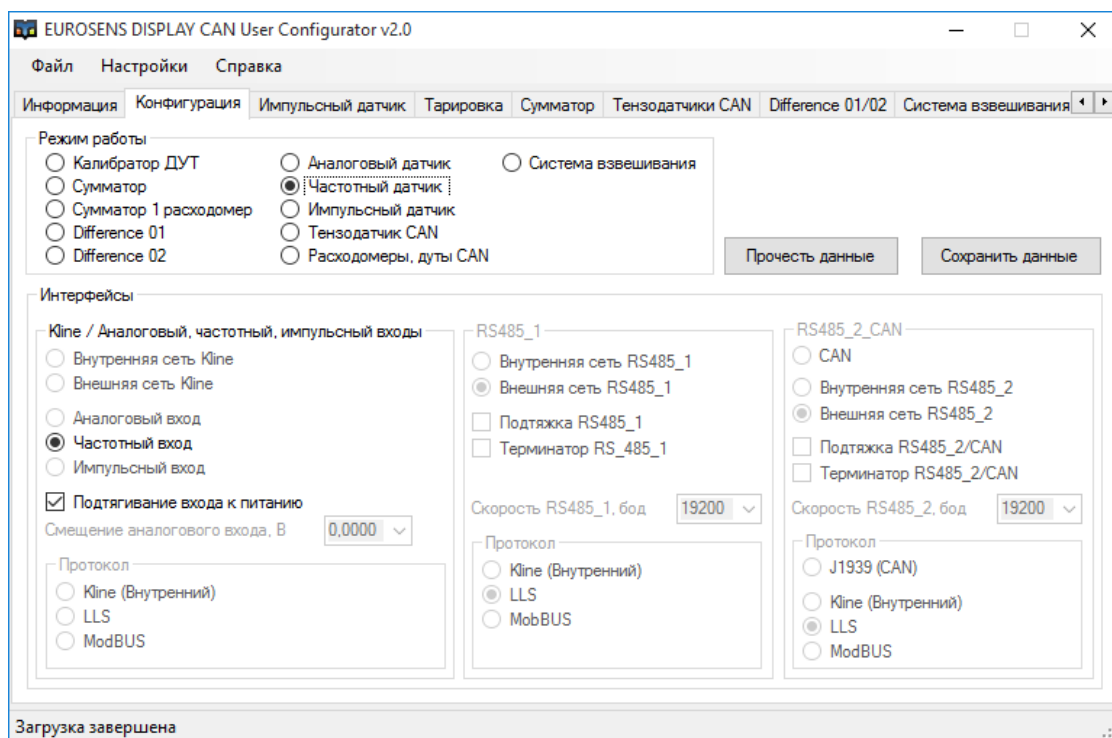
EUROSENS DISPLAY CAN User Configurator v2.0

Файл Настройки Справка

Информация Конфигурация Импульсный датчик Тарировка Сумматор Тензодатчики CAN Difference 01/02 Система взвешивания

Режим работы
Калибратор ДУТ
Сумматор
Сумматор 1 расходомер
Difference 01
Difference 02
Аналоговый датчик
Частотный датчик
Импульсный датчик
Тензодатчик CAN
Расходомеры, дуты CAN
Система взвешивания

Прочесть данные
Сохранить данные

Интерфейсы

Kline / Аналоговый, частотный, импульсный входы
Внутренняя сеть Kline
Внешняя сеть Kline
Аналоговый вход
Частотный вход
Импульсный вход
Подтягивание входа к питанию
Смещение аналогового входа, В 0,0000
Протокол
Kline (Внутренний)
LLS
ModBUS

RS485_1
Внутренняя сеть RS485_1
Внешняя сеть RS485_1
Подтяжка RS485_1
Терминатор RS_485_1
Скорость RS485_1, бод 19200
Протокол
Kline (Внутренний)
LLS
MobBUS

RS485_2_CAN
CAN
Внутренняя сеть RS485_2
Внешняя сеть RS485_2
Подтяжка RS485_2/CAN
Терминатор RS485_2/CAN
Скорость RS485_2, бод 19200
Протокол
J1939 (CAN)
Kline (Внутренний)
LLS
ModBUS

Загрузка завершена